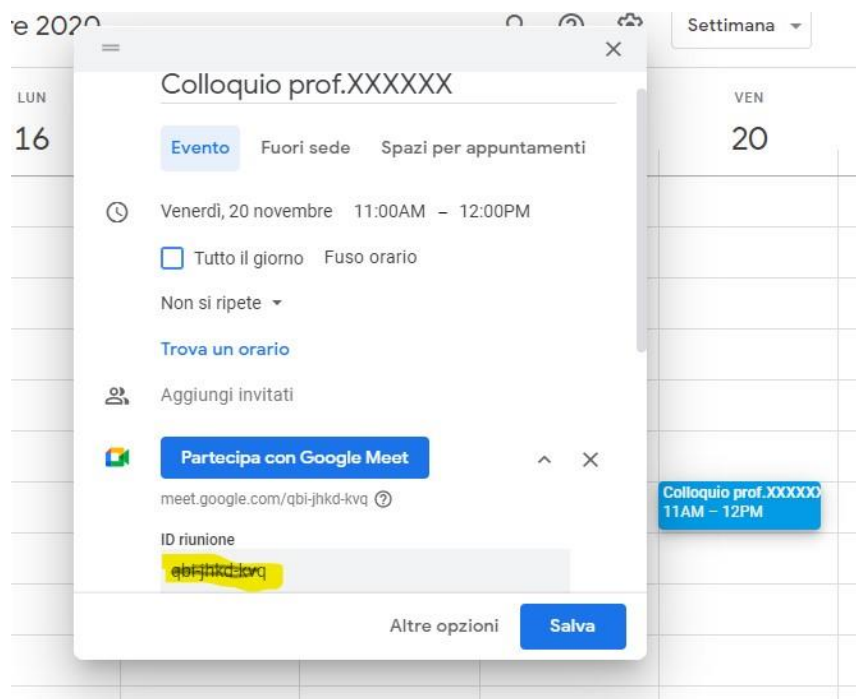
re 2020

Settimana

LUN
16

VEN
20

Colloquio prof.XXXXXX

Evento Fuori sede Spazi per appuntamenti

Venerdì, 20 novembre 11:00AM – 12:00PM

Tutto il giorno Fuso orario

Non si ripete

Trova un orario

Aggiungi invitati

Partecipa con Google Meet

meet.google.com/qbi-jhkd-kvq

ID riunione
qbi-jhkd-kvq

Altre opzioni Salva

Colloquio prof.XXXXX
11AM – 12PM